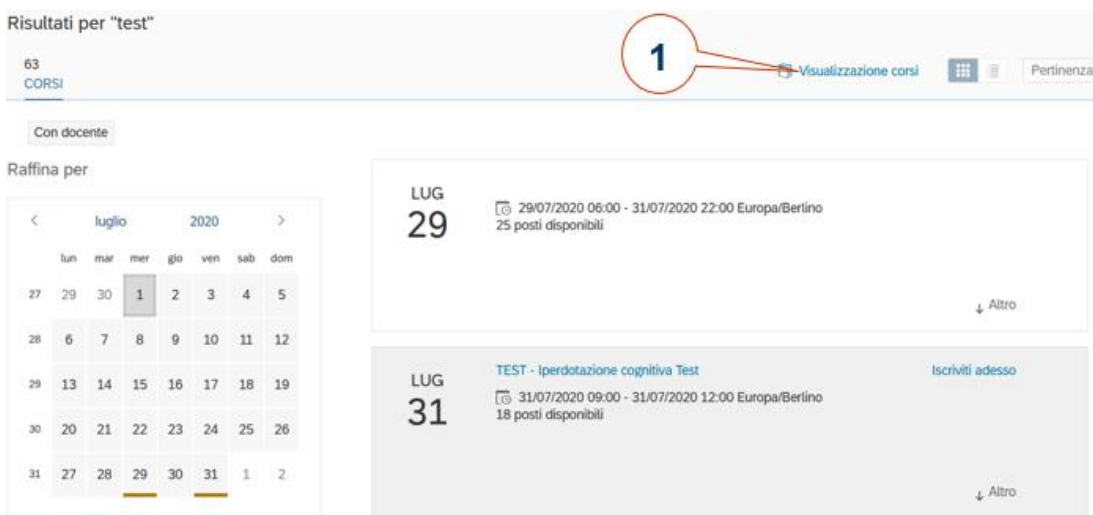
Risultati per "test"

63
CORSI

1

Visualizzazione corsi

Pertinenza

Con docente

Raffina per

| < | luglio | | 2020 | | | > |
|---|---|---|---|---|---|---|
| lun | mar | mer | gio | ven | sab | dom |

| | | | | | | | |
|---|---|---|---|---|---|---|---|
| 27 | 29 | 30 | 1 | 2 | 3 | 4 | 5 |
| 28 | 6 | 7 | 8 | 9 | 10 | 11 | 12 |
| 29 | 13 | 14 | 15 | 16 | 17 | 18 | 19 |
| 30 | 20 | 21 | 22 | 23 | 24 | 25 | 26 |
| 31 | 27 | 28 | 29 | 30 | 31 | 1 | 2 |

LUG
29

29/07/2020 06:00 - 31/07/2020 22:00 Europa/Berlino
25 posti disponibili

↓ Altro

LUG
31

TEST - Iperdotazione cognitiva Test

Iscriviti adesso

31/07/2020 09:00 - 31/07/2020 12:00 Europa/Berlino
18 posti disponibili

↓ Altro